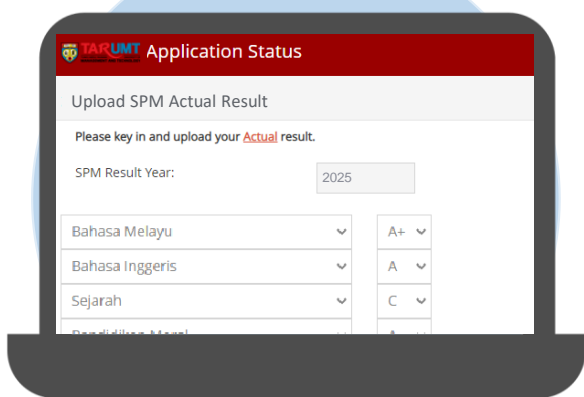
TARUMT Application Status

Upload SPM Actual Result

Please key in and upload your Actual result.

SPM Result Year: 2025

| | |
|---|---|
| Bahasa Melayu | A+ |
| Bahasa Inggeris | A |
| Sejarah | C |
| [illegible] | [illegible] |